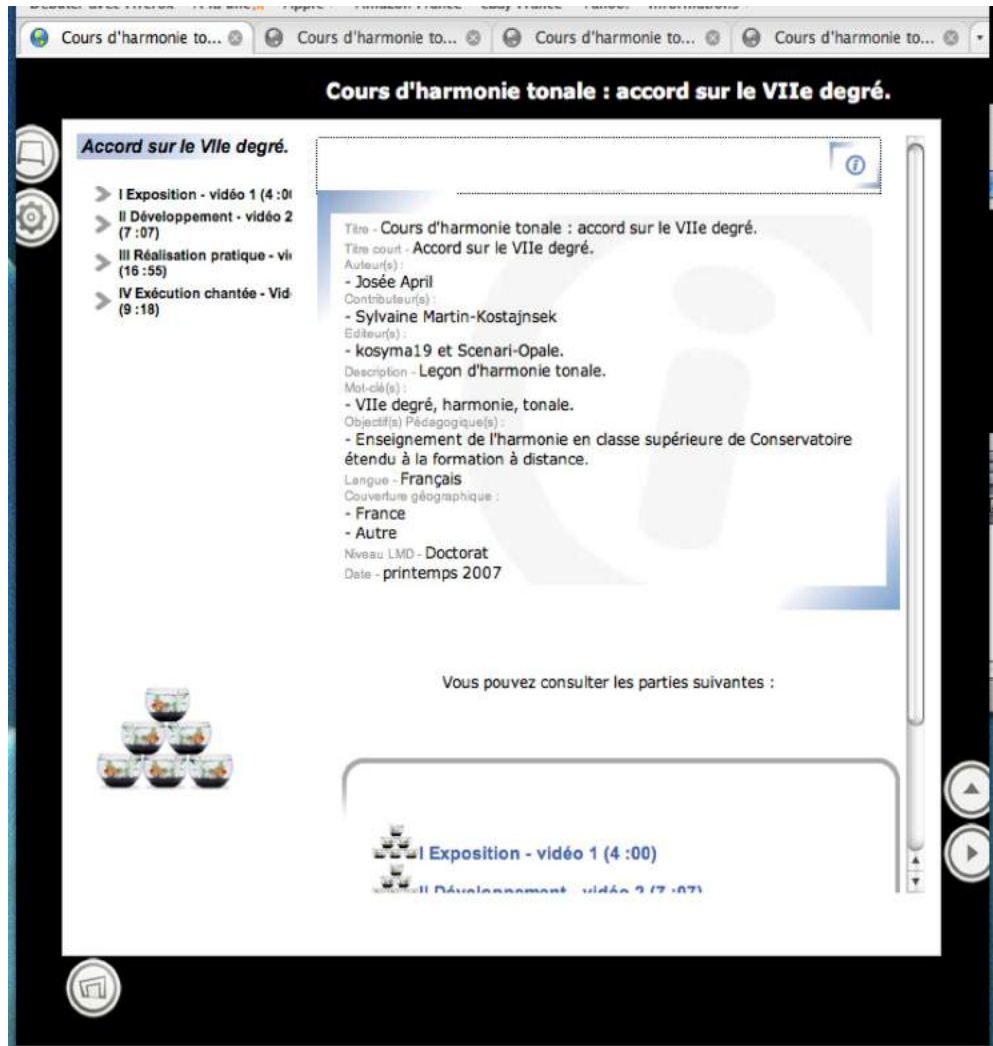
Cours d'harmonie to... Cours d'harmonie to... Cours d'harmonie to... Cours d'harmonie to...

Cours d'harmonie tonale : accord sur le VIIe degré.

Accord sur le VIIe degré.

I Exposition - vidéo 1 (4 :0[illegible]
II Développement - vidéo 2 (7 :07)
III Réalisation pratique - vi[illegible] (16 :55)
IV Exécution chantée - Vid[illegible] (9 :18)

Titre - Cours d'harmonie tonale : accord sur le VIIe degré.
Titre court - Accord sur le VIIe degré.
Auteur(s) :
- Josée April
Contributeur(s) :
- Sylvaine Martin-Kostajnsek
Editeur(s) :
- kosyma19 et Scenari-Opale.
Description - Leçon d'harmonie tonale.
Mot-clé(s) :
- VIIe degré, harmonie, tonale.
Objectif(s) Pédagogique(s) :
- Enseignement de l'harmonie en classe supérieure de Conservatoire étendu à la formation à distance.
Langue - Français
Couverture géographique :
- France
- Autre
Niveau LMD - Doctorat
Date - printemps 2007

Vous pouvez consulter les parties suivantes :

I Exposition - vidéo 1 (4 :00)
II Développement - vidéo 2 (7 :07)